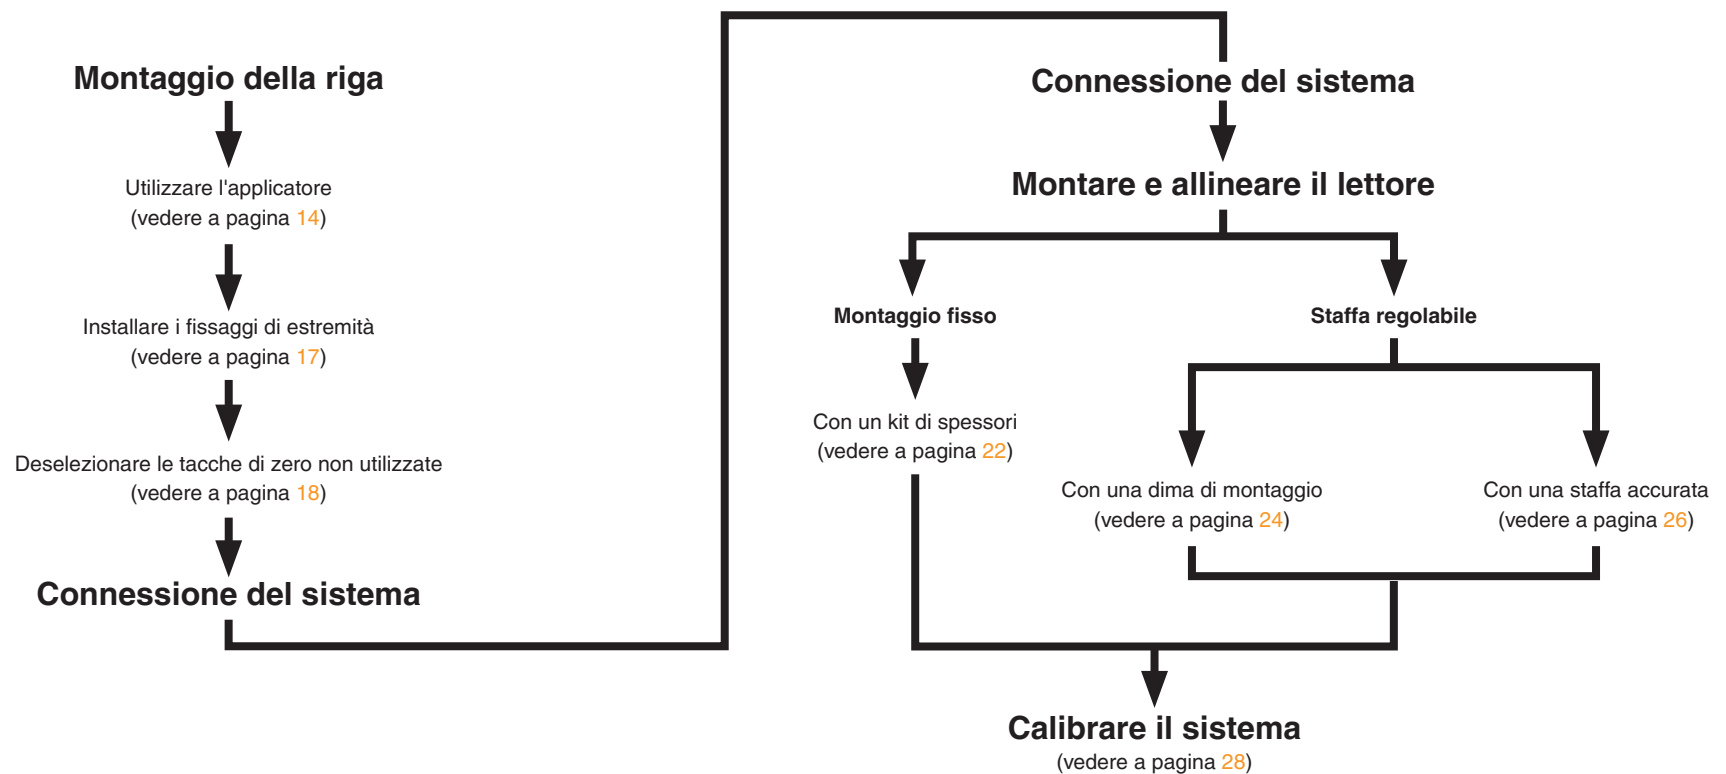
Montaggio della riga

Utilizzare l'applicatore
(vedere a pagina 14)

Installare i fissaggi di estremità
(vedere a pagina 17)

Deselezionare le tacche di zero non utilizzate
(vedere a pagina 18)

Connessione del sistema

Connessione del sistema

Montare e allineare il lettore

Montaggio fisso

Con un kit di spessori
(vedere a pagina 22)

Staffa regolabile

Con una dima di montaggio
(vedere a pagina 24)

Con una staffa accurata
(vedere a pagina 26)

Calibrare il sistema
(vedere a pagina 28)